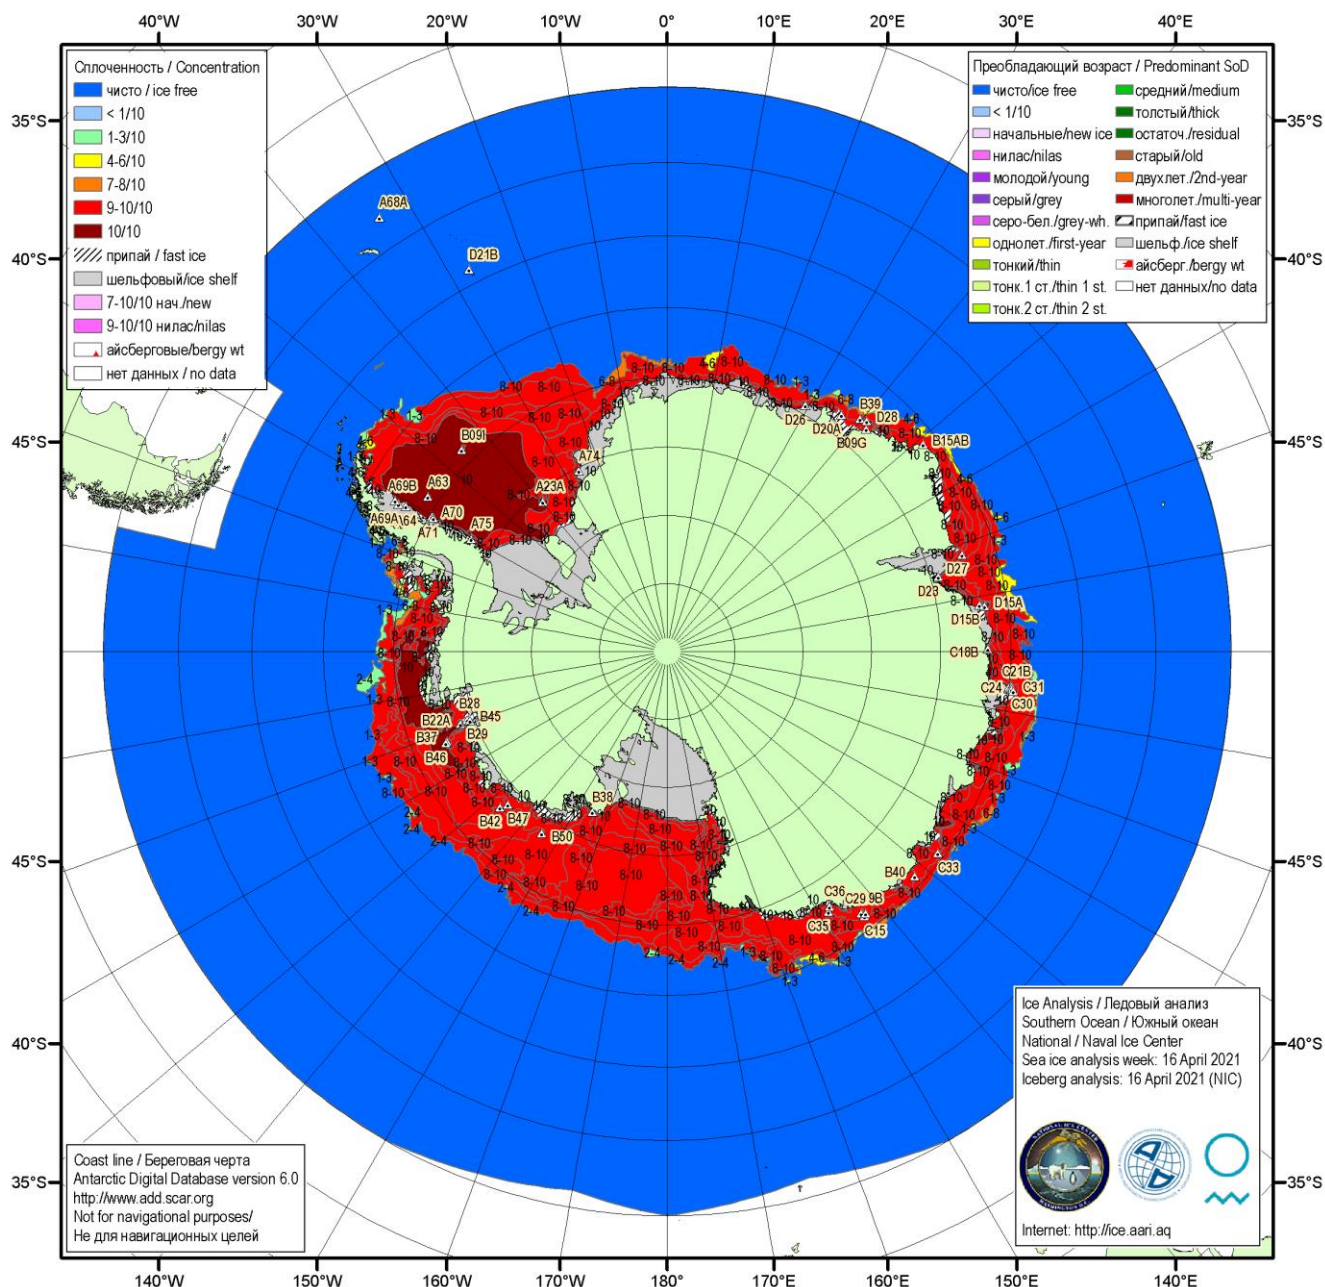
40°W 30°W 20°W 10°W 0° 10°E 20°E 30°E 40°E

Сплоченность / Concentration
чисто / ice free
< 1/10
1-3/10
4-6/10
7-8/10
9-10/10
10/10
припай / fast ice
шельфовый/ice shelf
7-10/10 нач./new
9-10/10 нилас/nilas
айсберговые/bergy wt
нет данных / no data

Преобладающий возраст / Predominant SoD
чисто/ice free
< 1/10
начальные/new ice
нилас/nilas
молодой/young
серый/grey
серо-бел./grey-wh.
однолет./first-year
тонкий/thin
тонк.1 ст./thin 1 st.
тонк.2 ст./thin 2 st.
средний/medium
толстый/thick
остаточ./residual
старый/old
двухлет./2nd-year
многолет./multi-year
припай/fast ice
шельф./ice shelf
айсберг./bergy wt
нет данных/no data

35°S 40°S 45°S

A68A D21B B09I A74 A23A A63 A69B A69A A64 A70 A71 A75 B28 B45 B22A B37 B29 B46 B42 B47 B38 B50 B39 D28 D26 D20A B09G B15AB D27 D23 D15A D15B C18B C21B C24 C31 C30 C33 B40 C36 C29 9B C35 C15

8-10 1-3 4-6 2-4 6-8

Ice Analysis / Ледовый анализ
Southern Ocean / Южный океан
National / Naval Ice Center
Sea ice analysis week: 16 April 2021
Iceberg analysis: 16 April 2021 (NIC)

Internet: http://ice.aari.aq

Coast line / Береговая черта
Antarctic Digital Database version 6.0
http://www.add.scar.org
Not for navigational purposes/
Не для навигационных целей

140°W 150°W 160°W 170°W 180° 170°E 160°E 150°E 140°E